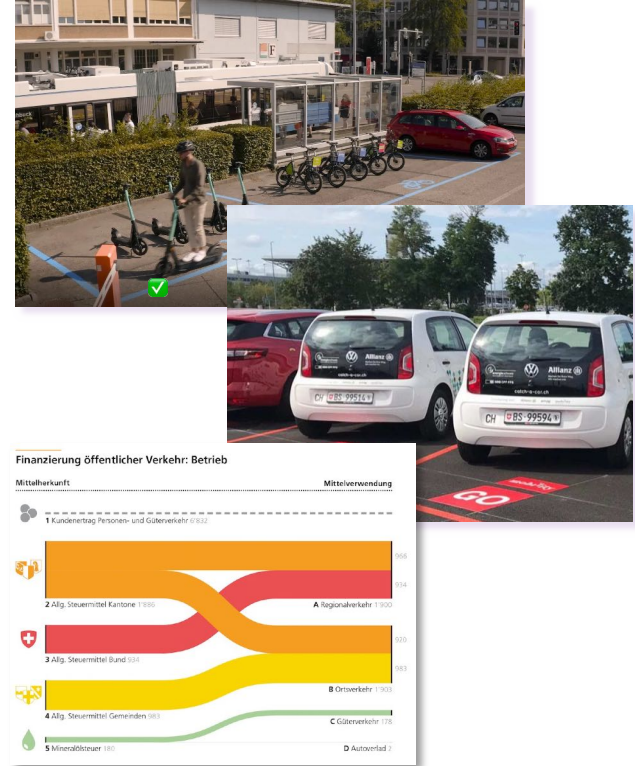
Allianz

catch-a-car.ch

CH BS·99514

CH BS·99594

GO

Finanzierung öffentlicher Verkehr: Betrieb

Mittelherkunft

Mittelverwendung

1 Kundenertrag Personen- und Güterverkehr 6'832

966

934

2 Allg. Steuermittel Kantone 1'886

A Regionalverkehr 1'900

920

3 Allg. Steuermittel Bund 934

983

B Ortsverkehr 1'903

4 Allg. Steuermittel Gemeinden 983

C Güterverkehr 178

5 Mineralölsteuer 180

D Autoverlad 2